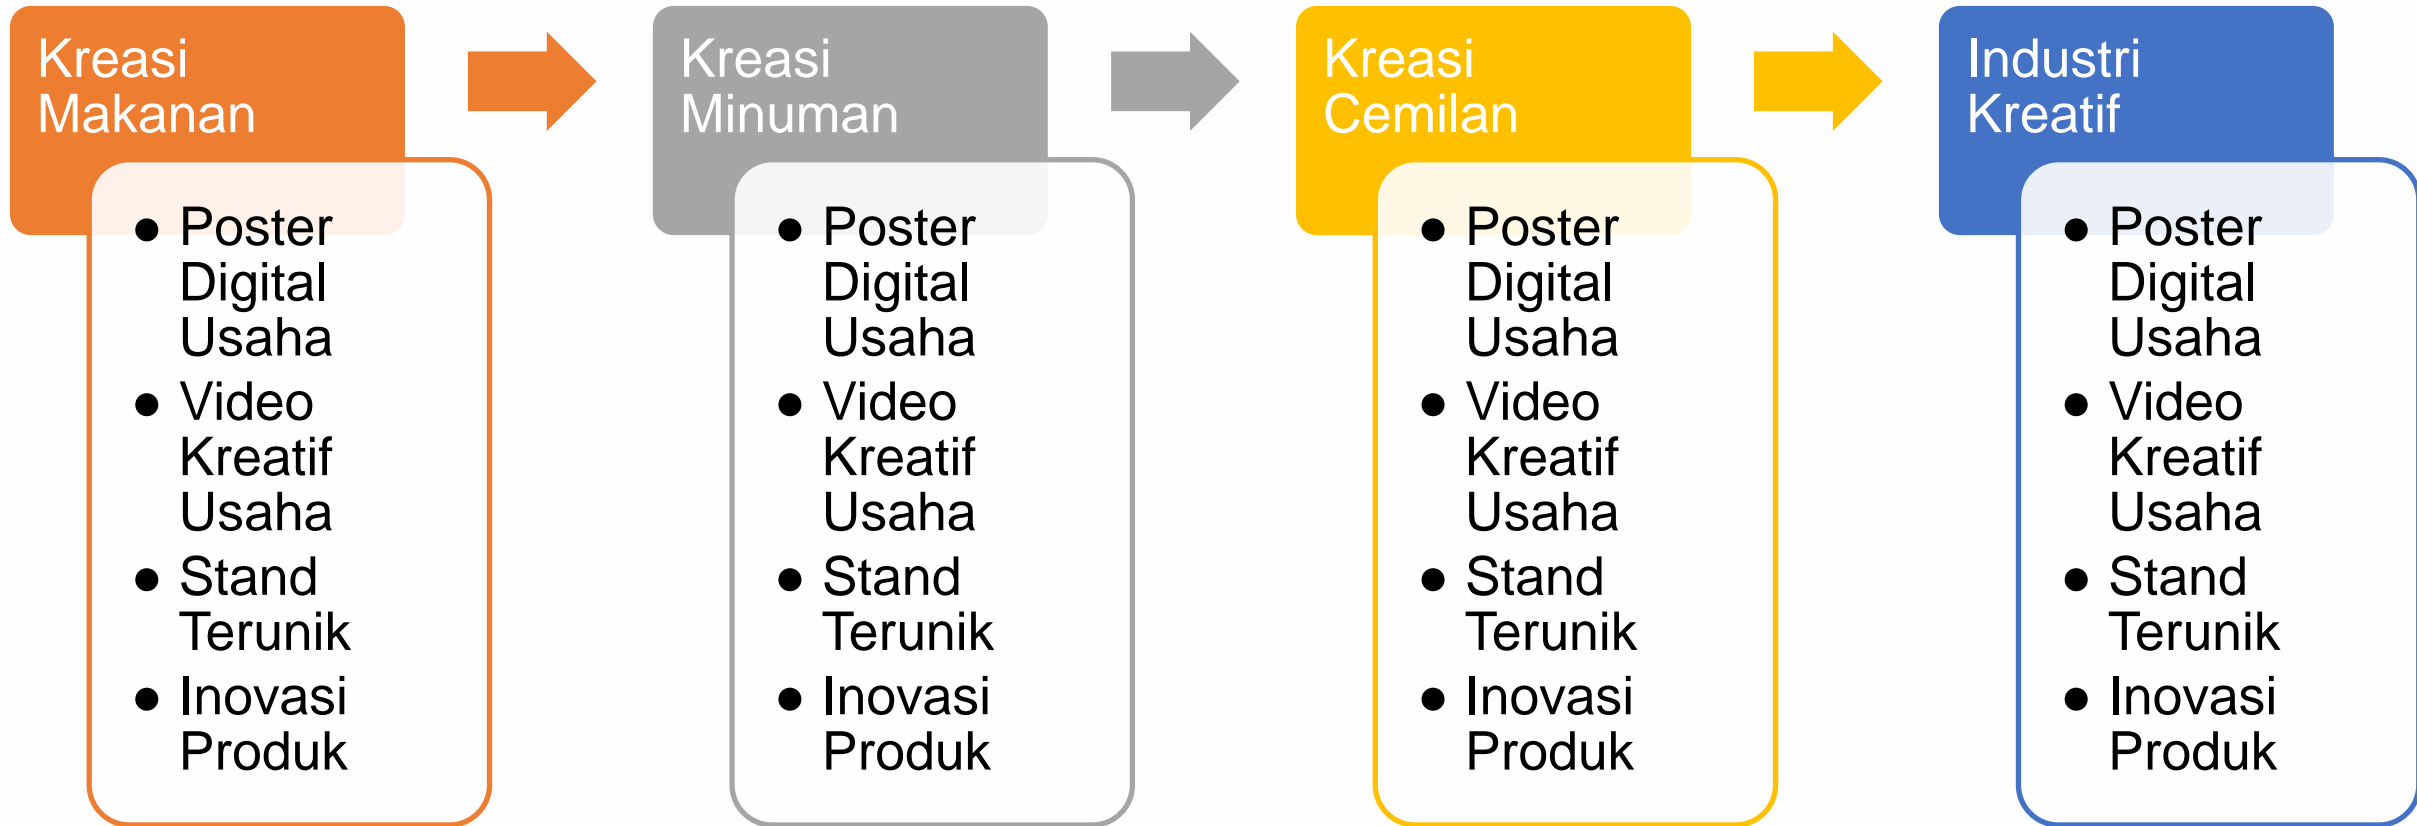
Kreasi Makanan

- Poster Digital Usaha
- Video Kreatif Usaha
- Stand Terunik
- Inovasi Produk

Kreasi Minuman

- Poster Digital Usaha
- Video Kreatif Usaha
- Stand Terunik
- Inovasi Produk

Kreasi Cemilan

- Poster Digital Usaha
- Video Kreatif Usaha
- Stand Terunik
- Inovasi Produk

Industri Kreatif

- Poster Digital Usaha
- Video Kreatif Usaha
- Stand Terunik
- Inovasi Produk